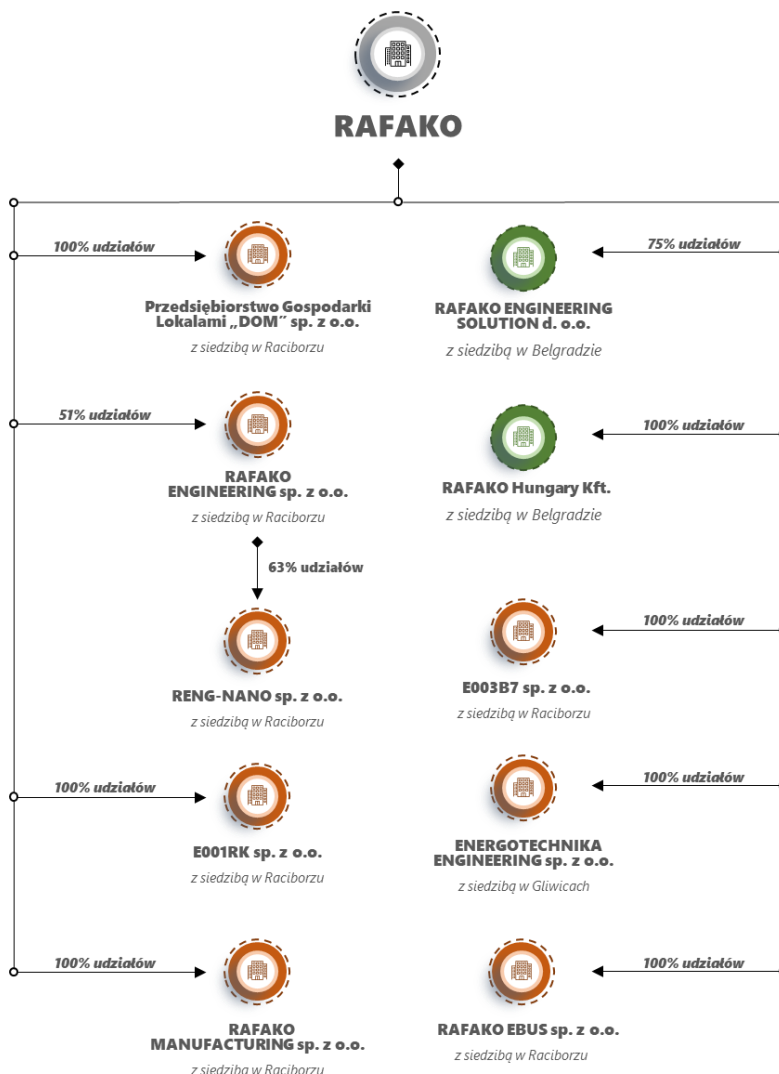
RAFAKO

100% udziałów

Przedsiębiorstwo Gospodarki Lokalami „DOM" sp. z o.o.

z siedzibą w Raciborzu

75% udziałów

RAFAKO ENGINEERING SOLUTION d. o.o.

z siedzibą w Belgradzie

51% udziałów

RAFAKO ENGINEERING sp. z o.o.

z siedzibą w Raciborzu

100% udziałów

RAFAKO Hungary Kft.

z siedzibą w Belgradzie

63% udziałów

RENG-NANO sp. z o.o.

z siedzibą w Raciborzu

100% udziałów

E003B7 sp. z o.o.

z siedzibą w Raciborzu

100% udziałów

E001RK sp. z o.o.

z siedzibą w Raciborzu

100% udziałów

ENERGOTECHNIKA ENGINEERING sp. z o.o.

z siedzibą w Gliwicach

100% udziałów

RAFAKO MANUFACTURING sp. z o.o.

z siedzibą w Raciborzu

100% udziałów

RAFAKO EBUS sp. z o.o.

z siedzibą w Raciborzu